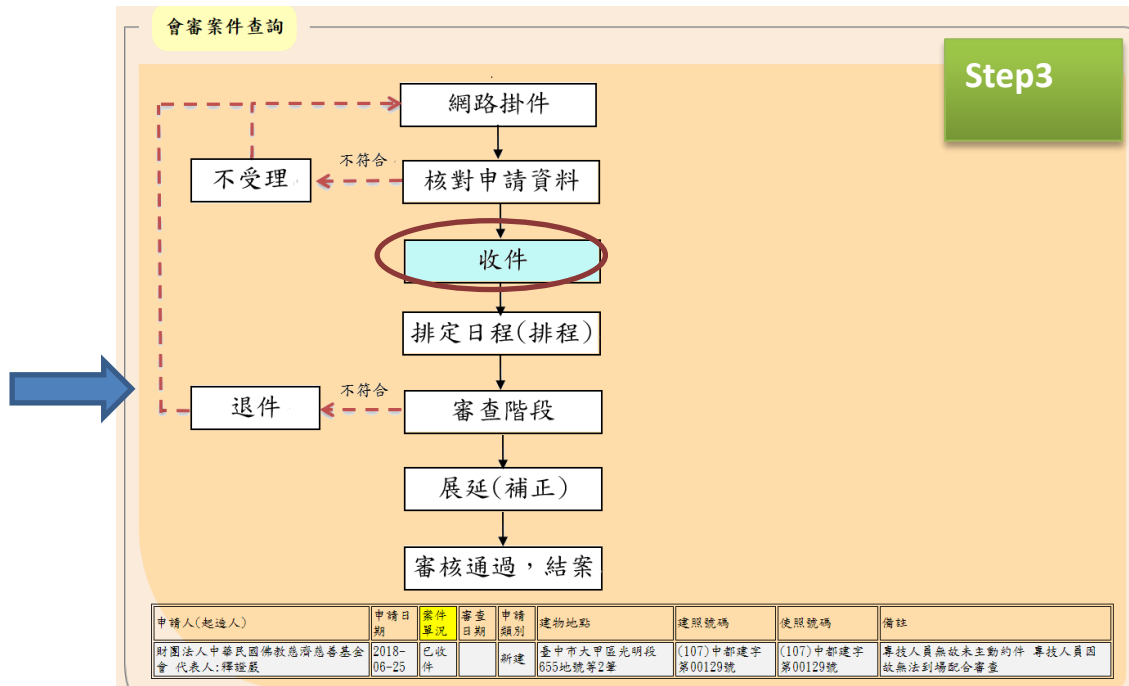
會審案件查詢

Step3

網路掛件

不符合

不受理

核對申請資料

收件

排定日程(排程)

不符合

退件

審查階段

展延(補正)

審核通過，結案

| 申請人(起造人) | 申請日期 | 案件單況 | 審查日期 | 申請類別 | 建物地點 | 建照號碼 | 使照號碼 | 備註 |
|---|---|---|---|---|---|---|---|---|
| 財團法人中華民國佛教慈濟慈善基金會 代表人:釋證嚴 | 2018-06-25 | 已收件 | | 新建 | 臺中市大甲區光明段655地號等2筆 | (107)中都建字第00129號 | (107)中都建字第00129號 | 專技人員無故未主動約件 專技人員因故無法到場配合審查 |